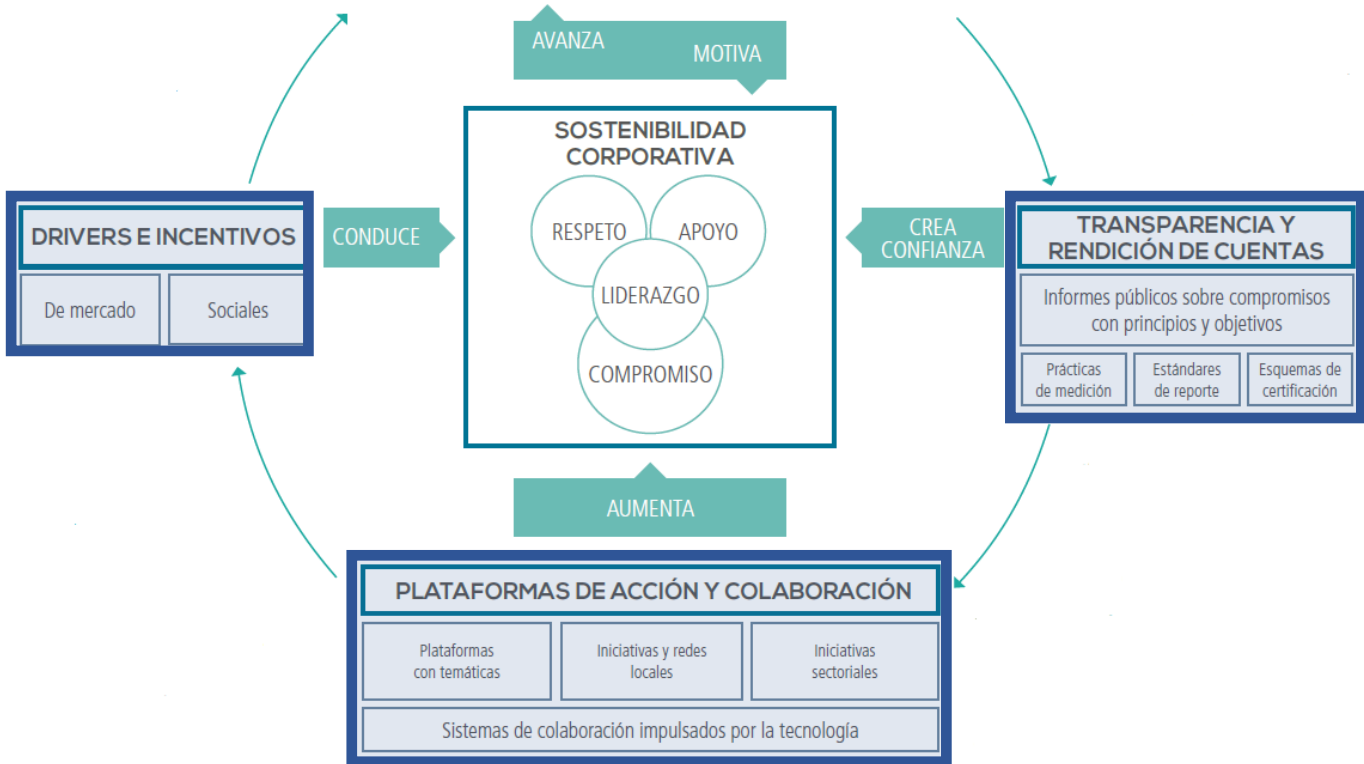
AVANZA

MOTIVA

SOSTENIBILIDAD CORPORATIVA

RESPETO

APOYO

LIDERAZGO

COMPROMISO

DRIVERS E INCENTIVOS

De mercado

Sociales

CONDUCE

CREA CONFIANZA

TRANSPARENCIA Y RENDICIÓN DE CUENTAS

Informes públicos sobre compromisos con principios y objetivos

Prácticas de medición

Estándares de reporte

Esquemas de certificación

AUMENTA

PLATAFORMAS DE ACCIÓN Y COLABORACIÓN

Plataformas con temáticas

Iniciativas y redes locales

Iniciativas sectoriales

Sistemas de colaboración impulsados por la tecnología